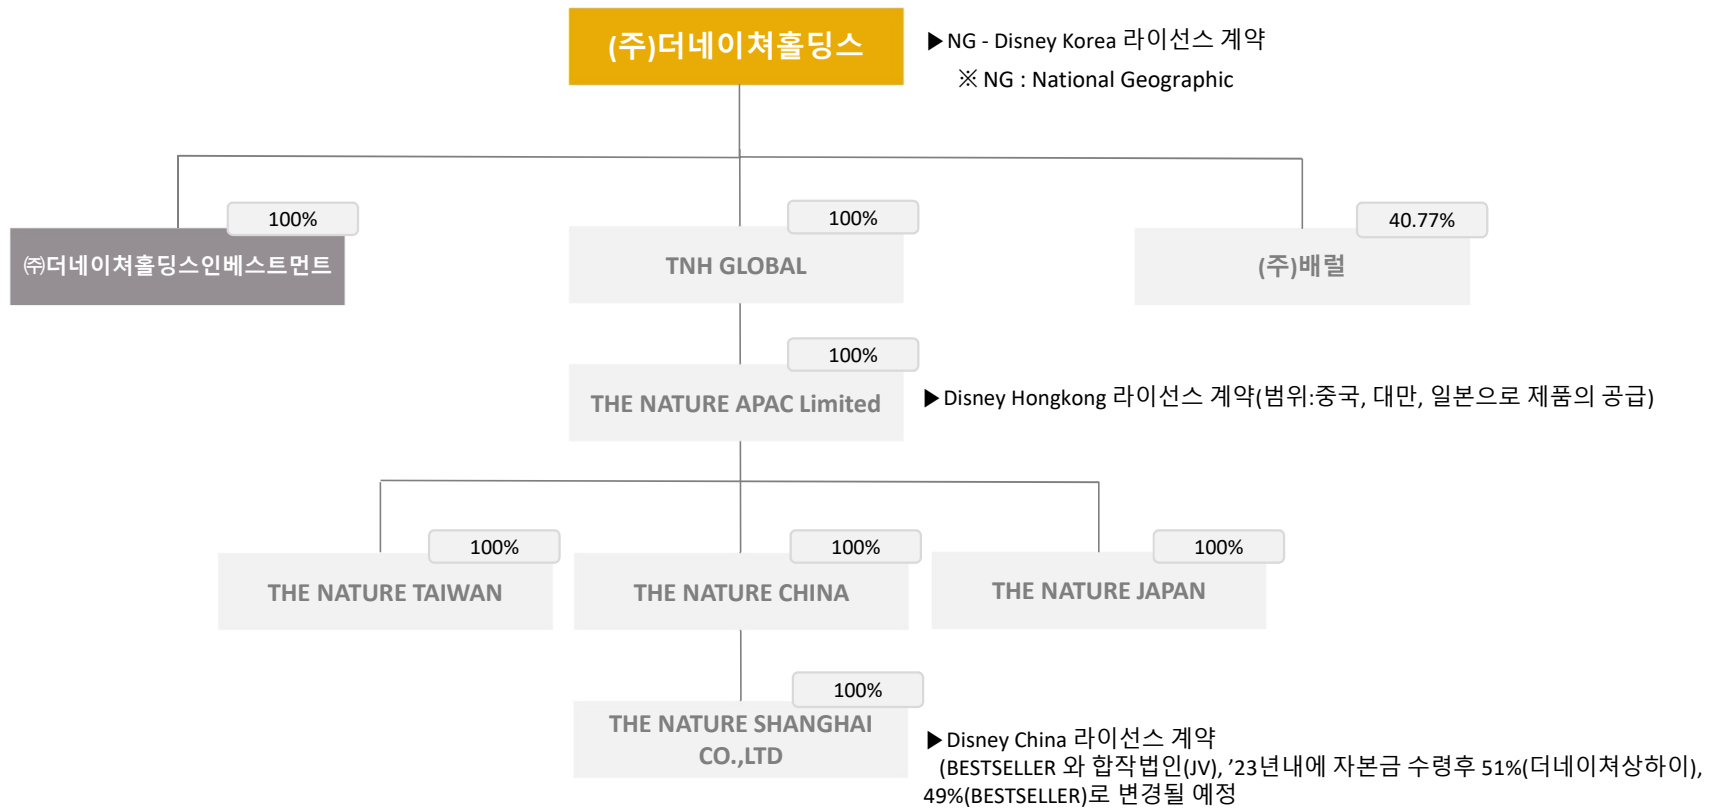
(주)더네이쳐홀딩스

▶NG - Disney Korea 라이선스 계약
※ NG : National Geographic

100%
㈜더네이쳐홀딩스인베스트먼트

100%
TNH GLOBAL

40.77%
(주)배럴

100%
THE NATURE APAC Limited

▶Disney Hongkong 라이선스 계약(범위:중국, 대만, 일본으로 제품의 공급)

100%
THE NATURE TAIWAN

100%
THE NATURE CHINA

100%
THE NATURE JAPAN

100%
THE NATURE SHANGHAI CO.,LTD

▶Disney China 라이선스 계약
(BESTSELLER 와 합작법인(JV), '23년내에 자본금 수령후 51%(더네이쳐상하이), 49%(BESTSELLER)로 변경될 예정